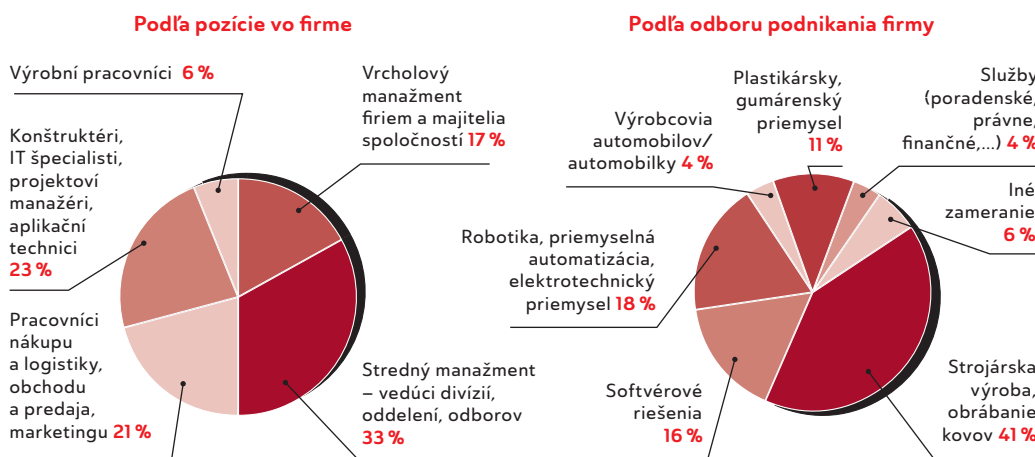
Podľa pozície vo firme

Výrobní pracovníci 6 %

Vrcholový manažment firiem a majitelia spoločností 17 %

Konštruktéri, IT špecialisti, projektoví manažéri, aplikační technici 23 %

Pracovníci nákupu a logistiky, obchodu a predaja, marketingu 21 %

Stredný manažment – vedúci divízií, oddelení, odborov 33 %

Podľa odboru podnikania firmy

Plastikársky, gumárenský priemysel 11 %

Služby (poradenské, právne, finančné,...) 4 %

Výrobcovia automobilov/ automobilky 4 %

Iné zameranie 6 %

Robotika, priemyselná automatizácia, elektrotechnický priemysel 18 %

Softvérové riešenia 16 %

Strojárska výroba, obrábanie kovov 41 %